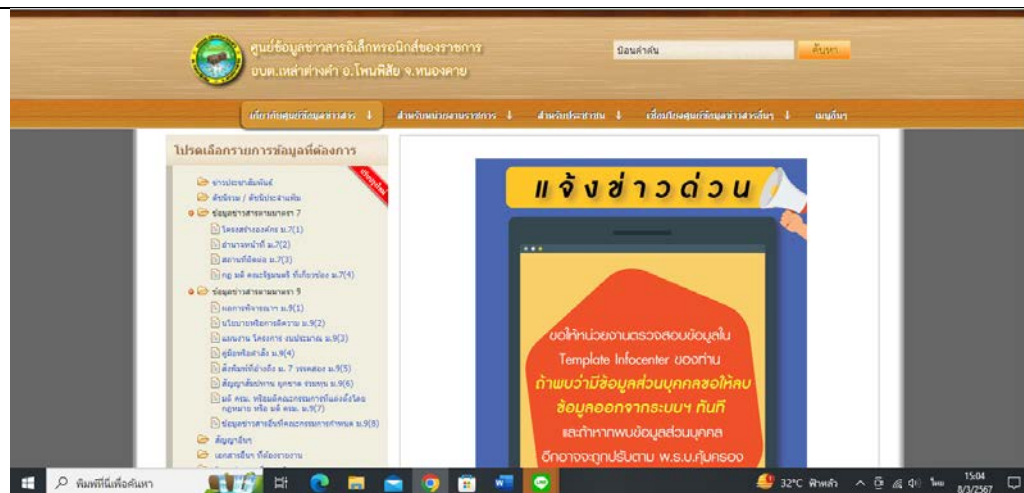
ศูนย์ข้อมูลข่าวสารอิเล็กทรอนิกส์ของราชการ
อบต.เหล่าต่างคำ อ.โพนพิสัย จ.หนองคาย

ป้อนคำค้น
ค้นหา

เกี่ยวกับศูนย์ข้อมูลข่าวสาร
สำหรับหน่วยงานราชการ
สำหรับประชาชน
เชื่อมโยงศูนย์ข้อมูลข่าวสารอื่นๆ
เมนูอื่นๆ

โปรดเลือกรายการข้อมูลที่ต้องการ

ข่าวประชาสัมพันธ์
ติดต่อเรา / ติดต่อประจำเดือน
ข้อมูลข่าวสารตามมาตรา 7
โครงสร้างองค์กร ม.7(1)
อำนาจหน้าที่ ม.7(2)
สถานที่ติดต่อ ม.7(3)
กฎ มติ ครม. ข้อบังคับ ที่เกี่ยวข้อง ม.7(4)
ข้อมูลข่าวสารตามมาตรา 9
ผลการพิจารณา ม.9(1)
นโยบายหรือการตีความ ม.9(2)
แผนงาน โครงการ งบประมาณ ม.9(3)
คู่มือหรือคำสั่ง ม.9(4)
สิ่งพิมพ์ที่อ้างถึง ม. 7 วรรคสอง ม.9(5)
สัญญาสัมปทาน ผูกขาด ร่วมทุน ม.9(6)
มติ ครม. หรือมติคณะกรรมการที่แต่งตั้งโดยกฎหมาย หรือ มติ ครม. ม.9(7)
ข้อมูลข่าวสารอื่นที่คณะกรรมการกำหนด ม.9(8)
สัญญาอื่นๆ
เอกสารอื่นๆ ที่ต้องการ

แจ้งข่าวด่วน

ขอให้หน่วยงานตรวจสอบข้อมูลใน Template Infocenter ของท่าน
ถ้าพบว่ามีข้อมูลส่วนบุคคลขอให้ลบข้อมูลออกจากระบบฯ ทันที
และถ้าหากพบข้อมูลส่วนบุคคล อีกอาจจะถูกปรับตาม พ.ร.บ.คุ้มครอง

พิมพ์ที่นี่เพื่อค้นหา
32°C ฟ้าหลัว
ไทย
15:04
8/3/2567